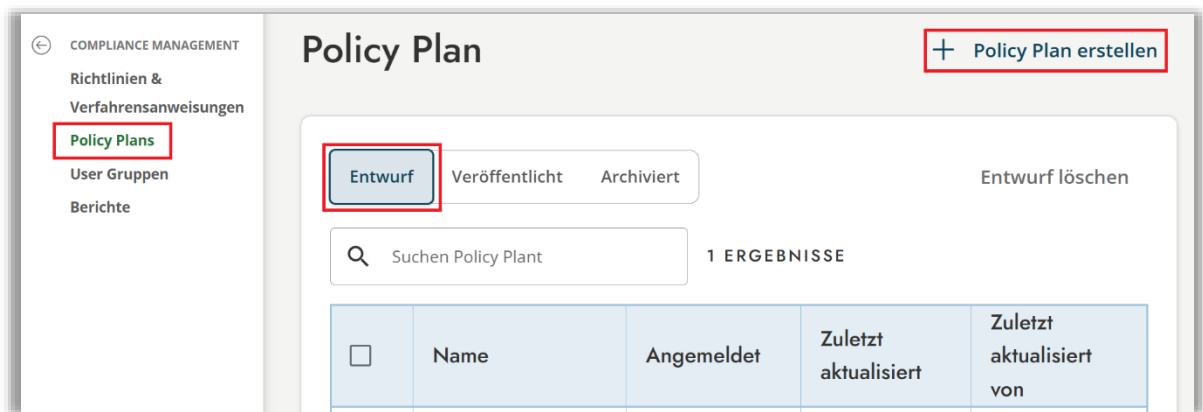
COMPLIANCE MANAGEMENT
Richtlinien & Verfahrensanweisungen
Policy Plans
User Gruppen
Berichte

Policy Plan

+ Policy Plan erstellen

Entwurf Veröffentlicht Archiviert

Entwurf löschen

Suchen Policy Plant

1 ERGEBNISSE

| ☐ | Name | Angemeldet | Zuletzt aktualisiert | Zuletzt aktualisiert von |
|---|---|---|---|---|